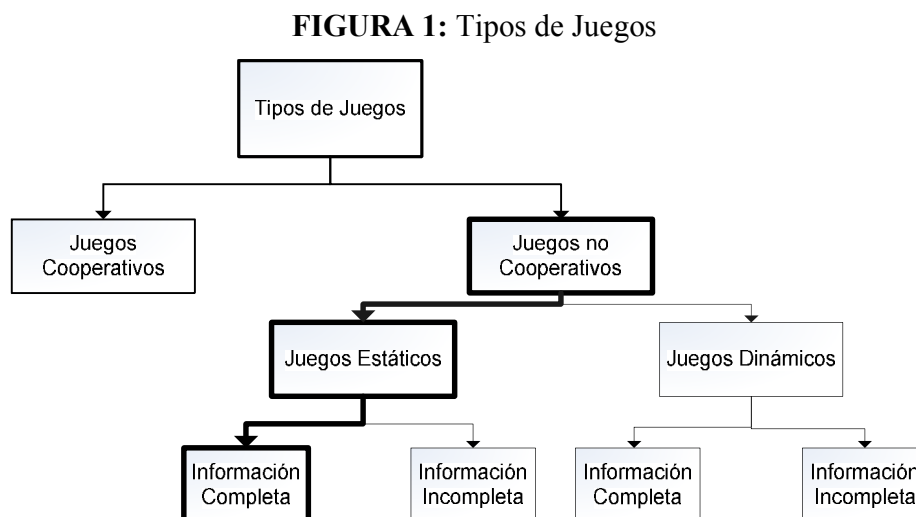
**FIGURA 1:** Tipos de Juegos

Tipos de Juegos

Juegos Cooperativos

Juegos no Cooperativos

Juegos Estáticos

Juegos Dinámicos

Información Completa

Información Incompleta

Información Completa

Información Incompleta